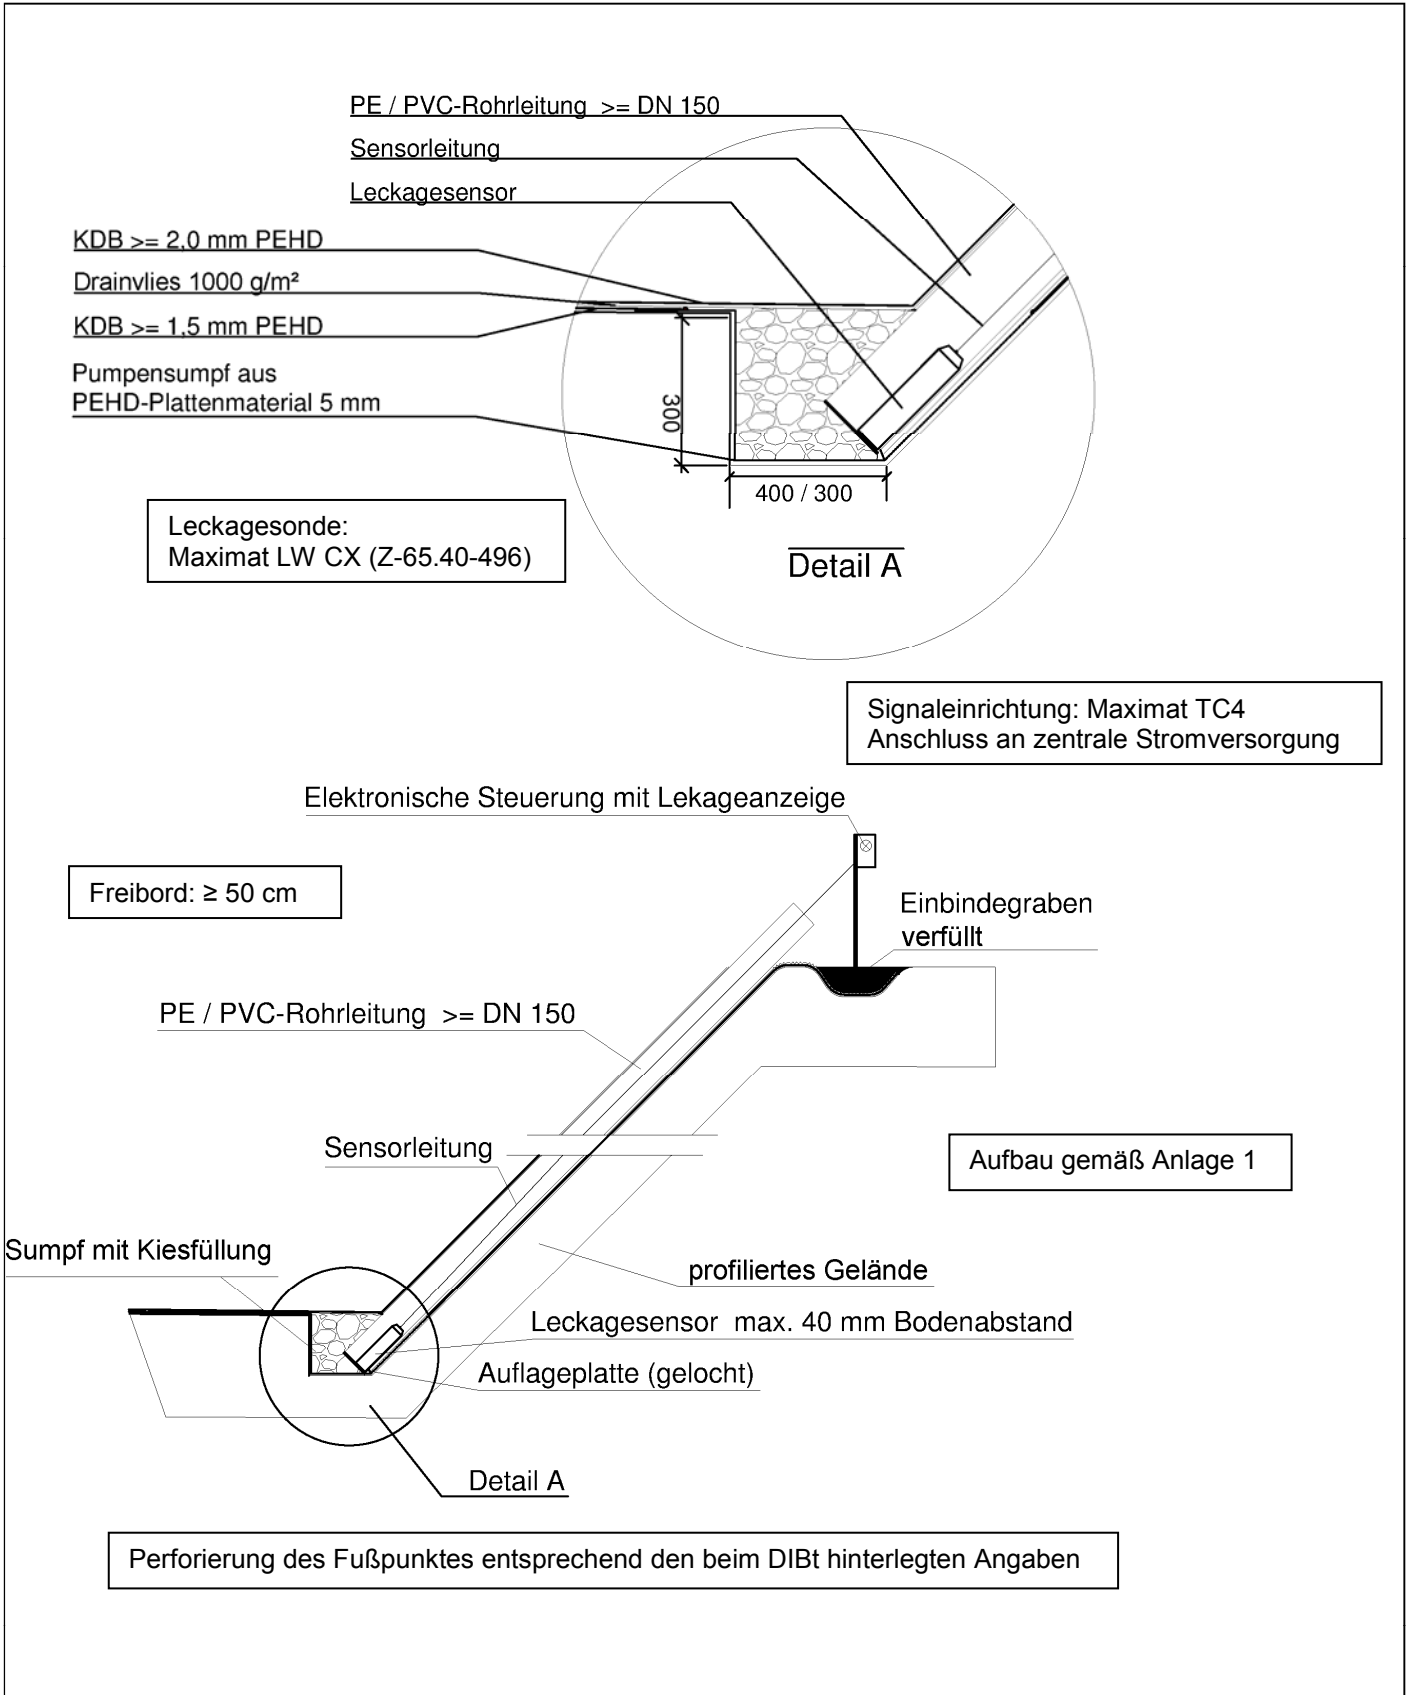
PE / PVC-Rohrleitung >= DN 150

Sensorleitung

Leckagesensor

KDB >= 2,0 mm PEHD

Drainvlies 1000 g/m²

KDB >= 1,5 mm PEHD

Pumpensumpf aus PEHD-Plattenmaterial 5 mm

300

400 / 300

Leckagesonde:
Maximat LW CX (Z-65.40-496)

Detail A

Signaleinrichtung: Maximat TC4
Anschluss an zentrale Stromversorgung

Elektronische Steuerung mit Lekageanzeige

Freibord: ≥ 50 cm

Einbindegraben verfüllt

PE / PVC-Rohrleitung >= DN 150

Sensorleitung

Aufbau gemäß Anlage 1

Sumpf mit Kiesfüllung

profiliertes Gelände

Leckagesensor max. 40 mm Bodenabstand

Auflageplatte (gelocht)

Detail A

Perforierung des Fußpunktes entsprechend den beim DIBt hinterlegten Angaben